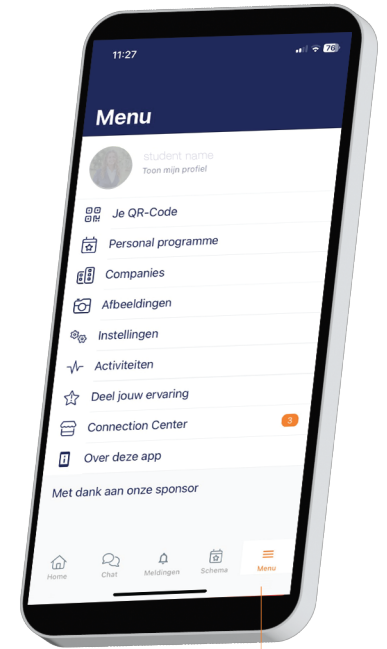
11:27

76

Menu

student name
Toon mijn profiel

Je QR-Code

Personal programme

Companies

Afbeeldingen

Instellingen

Activiteiten

Deel jouw ervaring

Connection Center 3

Over deze app

Met dank aan onze sponsor

Home Chat Meldingen Schema Menu